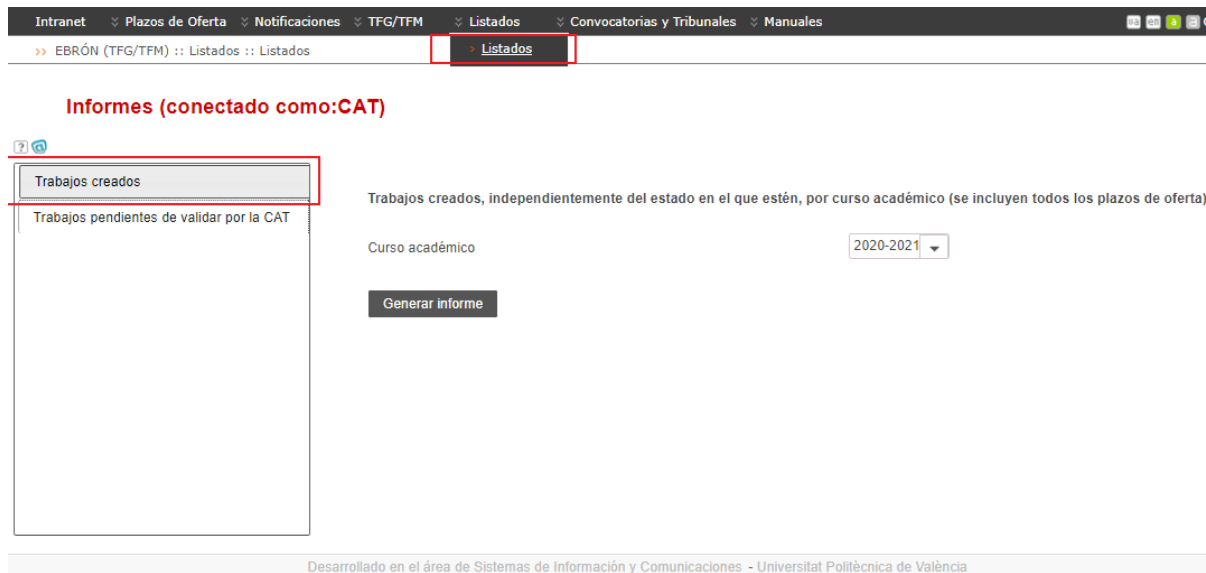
Intranet Plazos de Oferta Notificaciones TFG/TFM Listados Convocatorias y Tribunales Manuales

>> EBRÓN (TFG/TFM) :: Listados :: Listados

Listados

Informes (conectado como:CAT)

Trabajos creados

Trabajos pendientes de validar por la CAT

Trabajos creados, independientemente del estado en el que estén, por curso académico (se incluyen todos los plazos de oferta)

Curso académico 2020-2021

Generar informe

Desarrollado en el área de Sistemas de Información y Comunicaciones - Universitat Politècnica de València